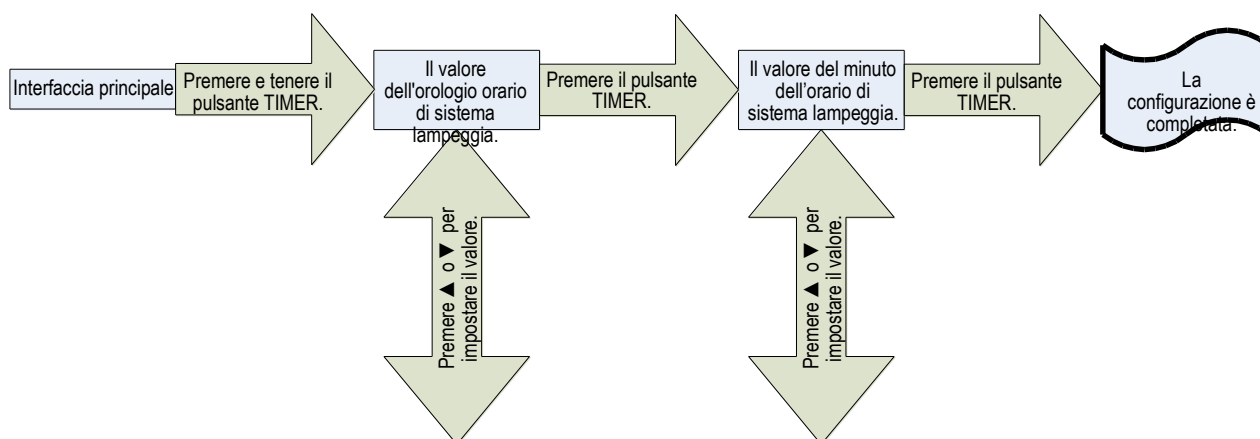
Interfaccia principale

Premere e tenere il pulsante TIMER.

Il valore dell'orologio orario di sistema lampeggia.

Premere ▲ o ▼ per impostare il valore.

Premere il pulsante TIMER.

Il valore del minuto dell'orario di sistema lampeggia.

Premere ▲ o ▼ per impostare il valore.

Premere il pulsante TIMER.

La configurazione è completata.